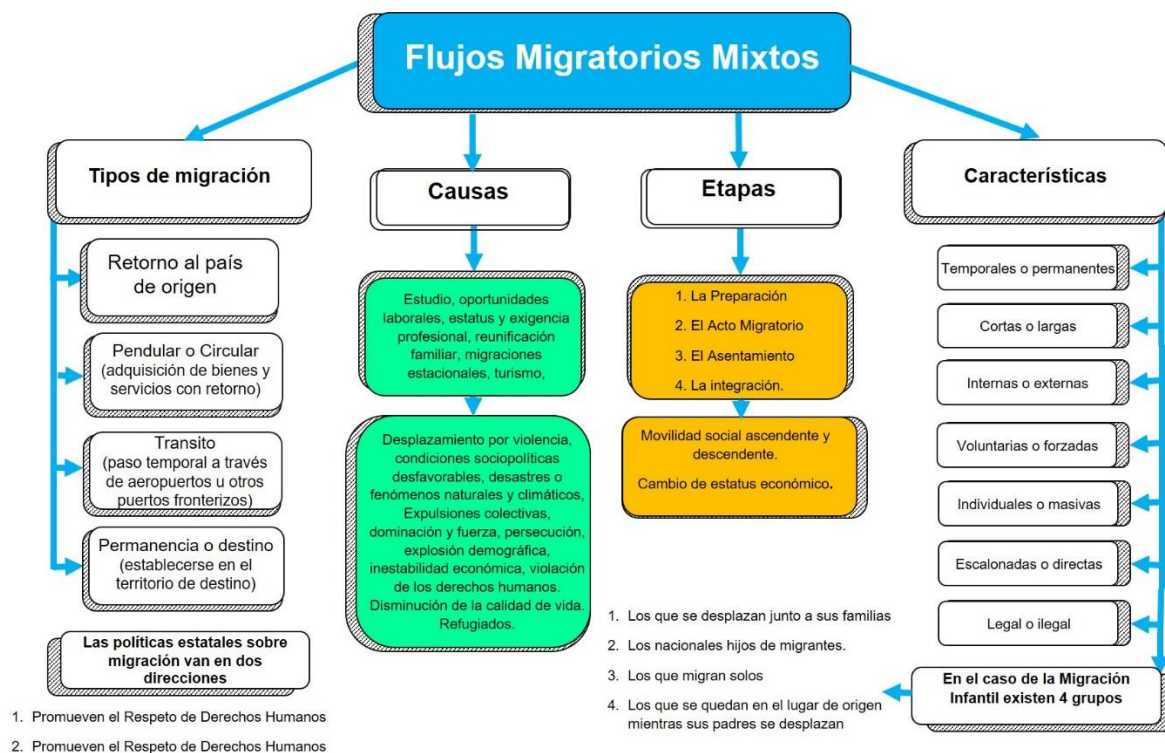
Flujos Migratorios Mixtos

Tipos de migración

Retorno al país de origen

Pendular o Circular (adquisición de bienes y servicios con retorno)

Transito (paso temporal a través de aeropuertos u otros puertos fronterizos)

Permanencia o destino (establecerse en el territorio de destino)

Las políticas estatales sobre migración van en dos direcciones

1. Promueven el Respeto de Derechos Humanos
2. Promueven el Respeto de Derechos Humanos

Causas

Estudio, oportunidades laborales, estatus y exigencia profesional, reunificación familiar, migraciones estacionales, turismo,

Desplazamiento por violencia, condiciones sociopolíticas desfavorables, desastres o fenómenos naturales y climáticos, Expulsiones colectivas, dominación y fuerza, persecución, explosión demográfica, inestabilidad económica, violación de los derechos humanos. Disminución de la calidad de vida. Refugiados.

Etapas

1. La Preparación
2. El Acto Migratorio
3. El Asentamiento
4. La integración.

Movilidad social ascendente y descendente.

Cambio de estatus económico.

1. Los que se desplazan junto a sus familias
2. Los nacionales hijos de migrantes.
3. Los que migran solos
4. Los que se quedan en el lugar de origen mientras sus padres se desplazan

Características

Temporales o permanentes

Cortas o largas

Internas o externas

Voluntarias o forzadas

Individuales o masivas

Escalonadas o directas

Legal o ilegal

En el caso de la Migración Infantil existen 4 grupos